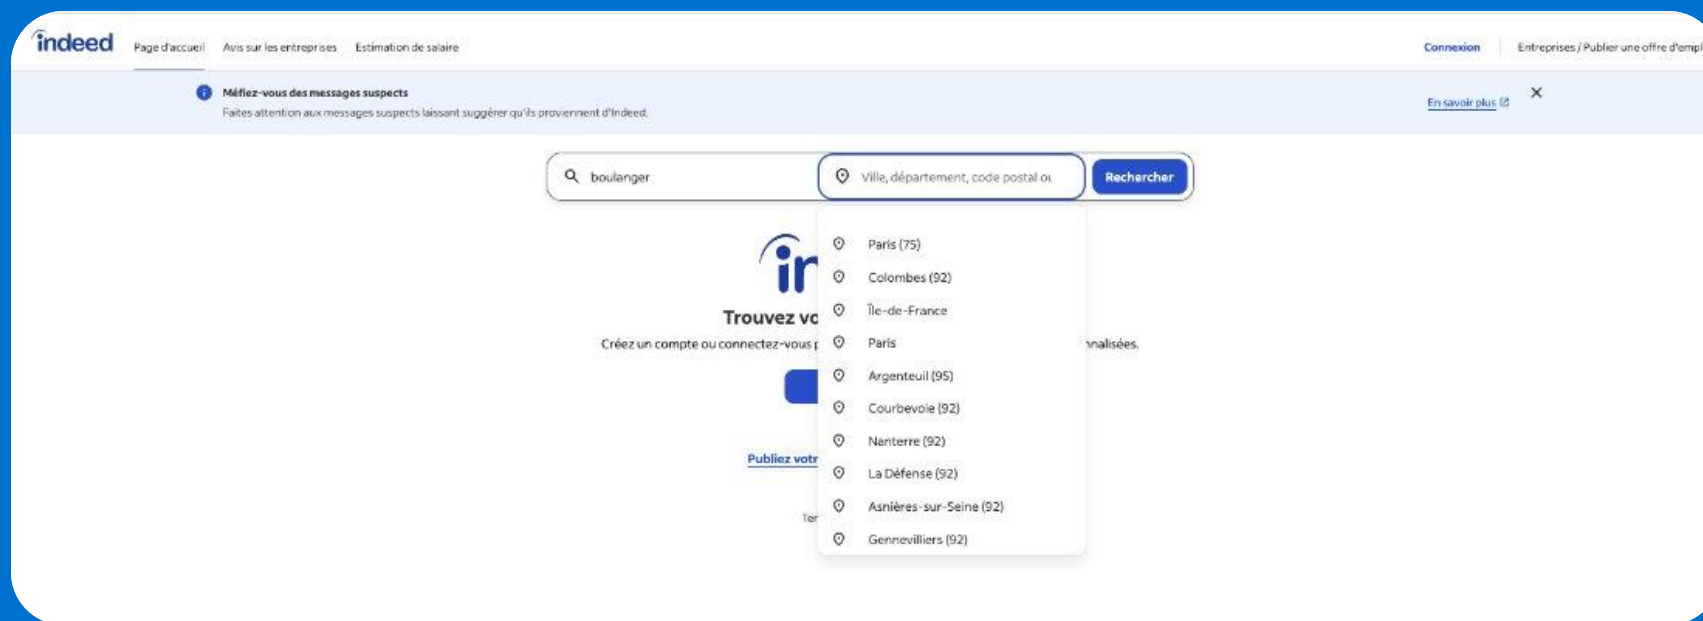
indeed

Page d'accueil Avis sur les entreprises Estimation de salaire

Connexion Entreprises / Publier une offre d'empl

Méfiez-vous des messages suspects
Faites attention aux messages suspects laissant suggérer qu'ils proviennent d'Indeed.

En savoir plus

boulanger

Ville, département, code postal ou

Rechercher

Paris (75)
Colombes (92)
Île-de-France
Paris
Argenteuil (95)
Courbevoie (92)
Nanterre (92)
La Défense (92)
Asnières-sur-Seine (92)
Gennevilliers (92)

Trouvez vo

Créez un compte ou connectez-vous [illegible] nnalisées.

Publiez votr

Ter